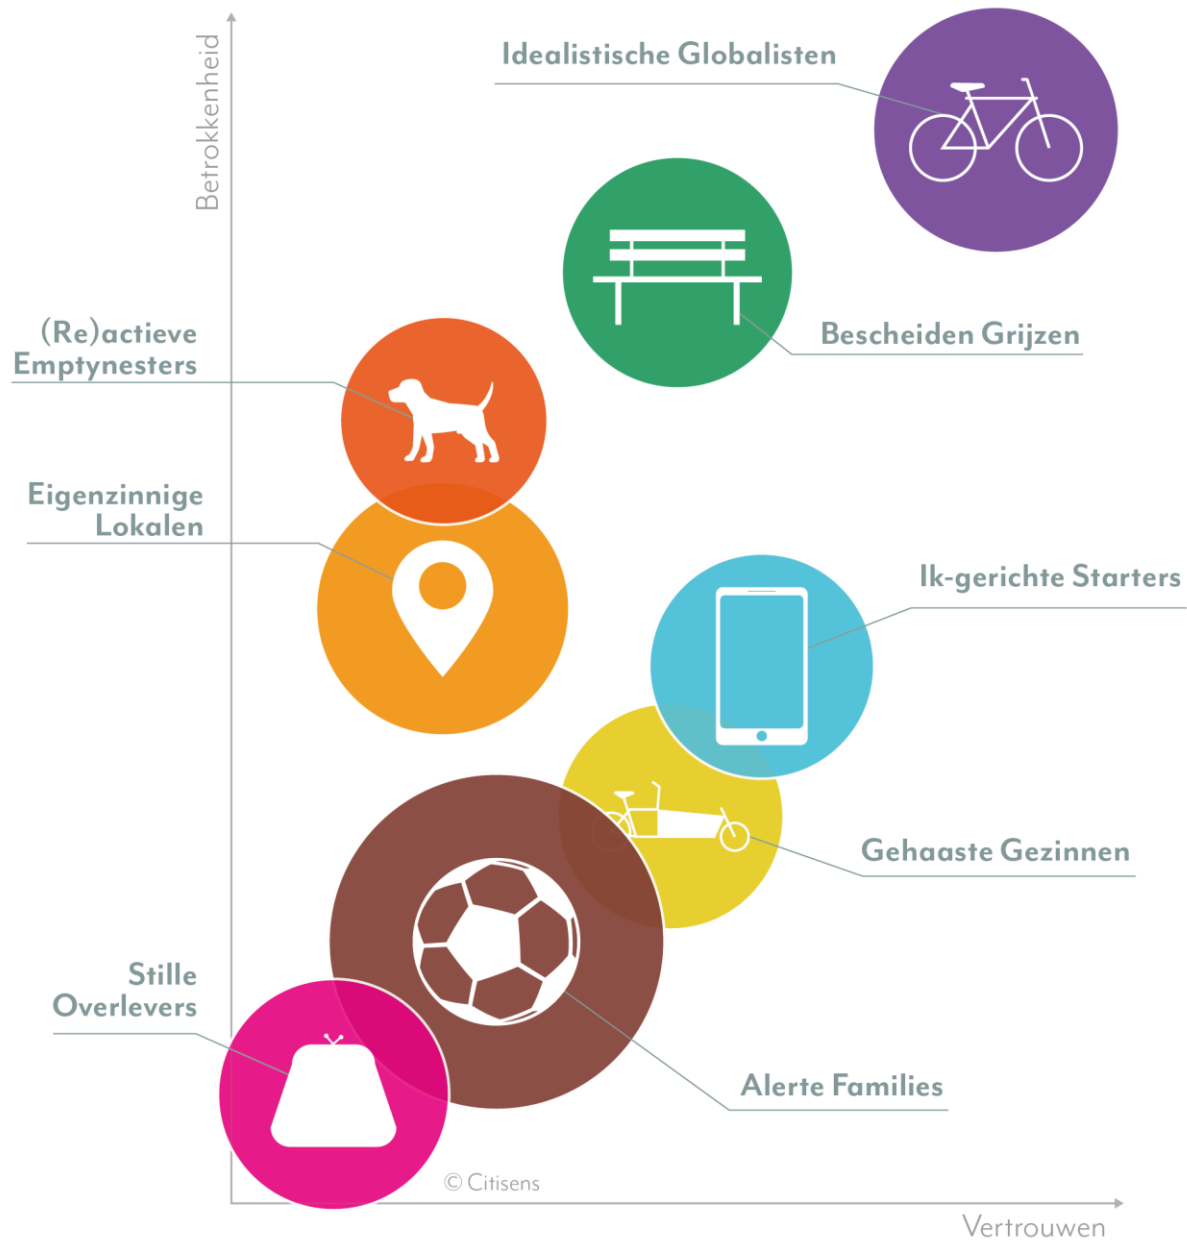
Betrokkenheid

Idealistische Globalisten

Bescheiden Grijzen

(Re)actieve Emptynesters

Eigenzinnige Lokalen

Ik-gerichte Starters

Gehaaste Gezinnen

Stille Overlevers

Alerte Families

© Citisens

Vertrouwen